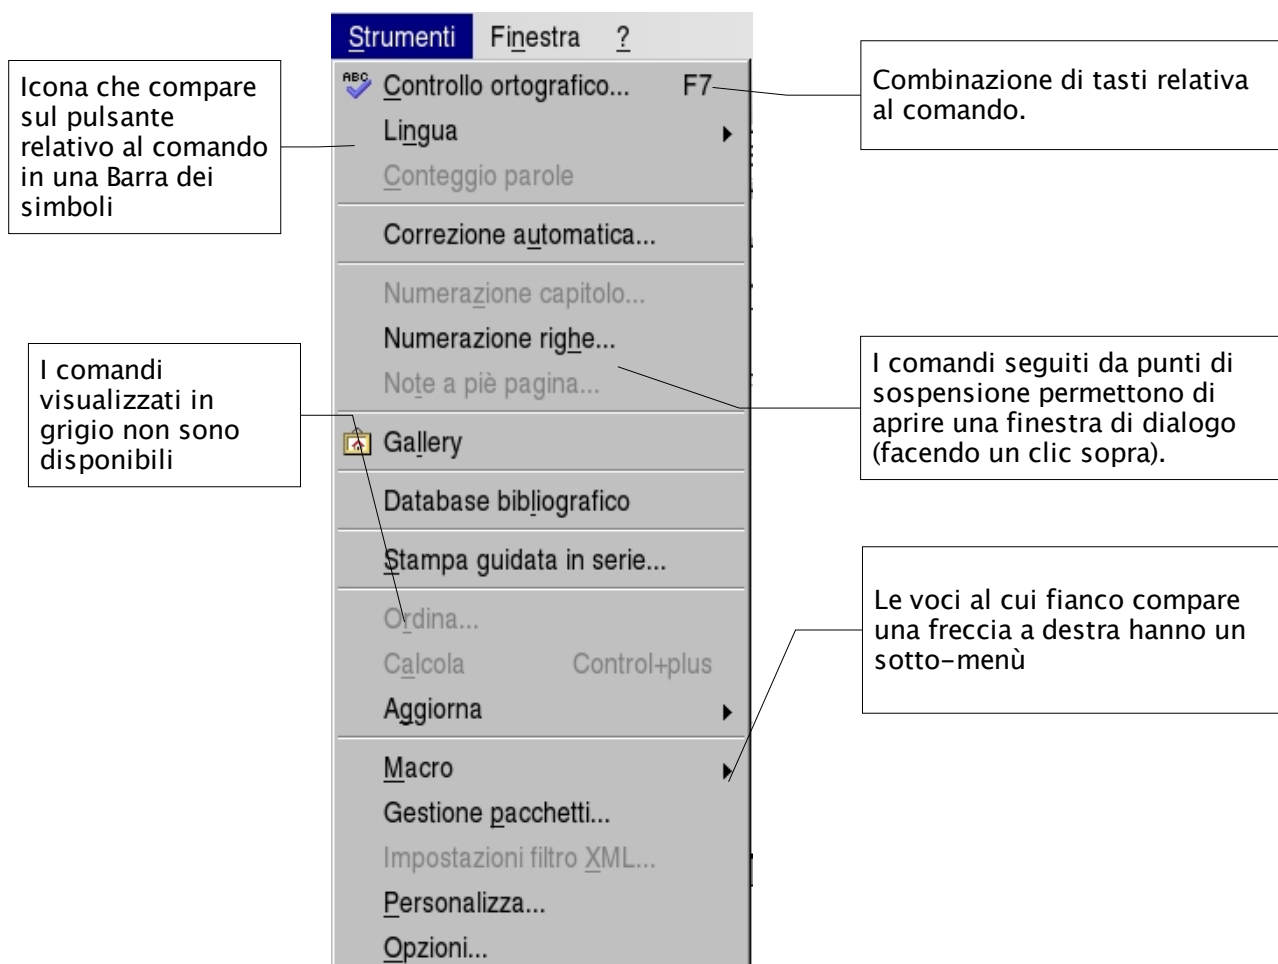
Strumenti Finestra ?

Icona che compare sul pulsante relativo al comando in una Barra dei simboli

ABC Controllo ortografico... F7
Lingua
Conteggio parole
Correzione automatica...
Numerazione capitolo...
Numerazione righe...
Note a piè pagina...
Gallery
Database bibliografico
Stampa guidata in serie...
Ordina...
Calcola Control+plus
Aggiorna
Macro
Gestione pacchetti...
Impostazioni filtro XML...
Personalizza...
Opzioni...

Combinazione di tasti relativa al comando.

I comandi visualizzati in grigio non sono disponibili

I comandi seguiti da punti di sospensione permettono di aprire una finestra di dialogo (facendo un clic sopra).

Le voci al cui fianco compare una freccia a destra hanno un sotto-menù